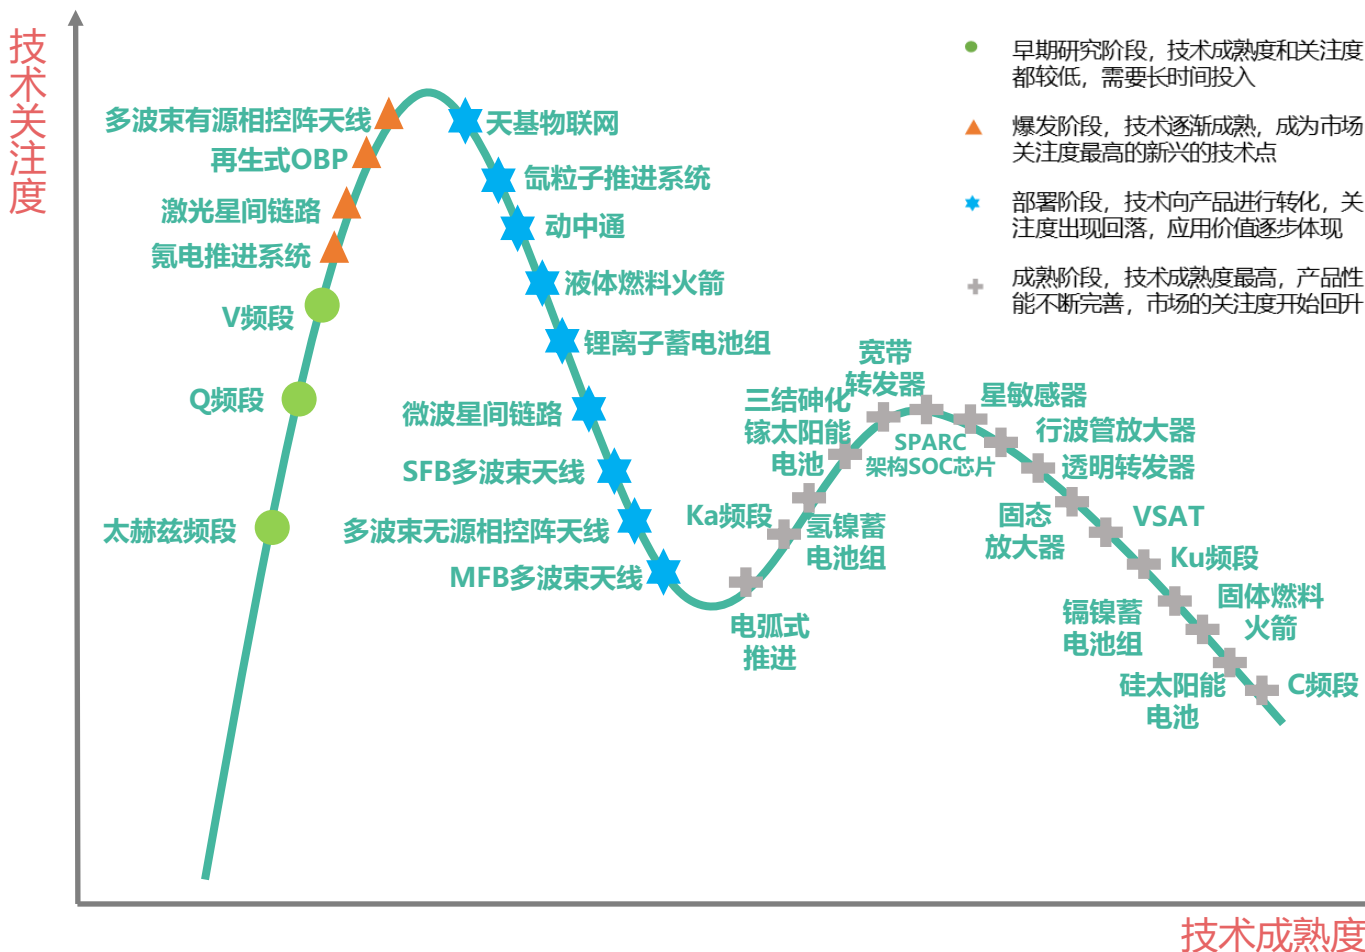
技术关注度

早期研究阶段，技术成熟度和关注度都较低，需要长时间投入

爆发阶段，技术逐渐成熟，成为市场关注度最高的新兴的技术点

部署阶段，技术向产品进行转化，关注度出现回落，应用价值逐步体现

成熟阶段，技术成熟度最高，产品性能不断完善，市场的关注度开始回升

多波束有源相控阵天线
再生式OBP
激光星间链路
氪电推进系统
V频段
Q频段
太赫兹频段
天基物联网
氙粒子推进系统
动中通
液体燃料火箭
锂离子蓄电池组
微波星间链路
SFB多波束天线
多波束无源相控阵天线
MFB多波束天线
电弧式推进
Ka频段
氢镍蓄电池组
三结砷化镓太阳能电池
宽带转发器
SPARC架构SOC芯片
星敏感器
行波管放大器
透明转发器
固态放大器
VSAT
Ku频段
镉镍蓄电池组
固体燃料火箭
硅太阳能电池
C频段

技术成熟度